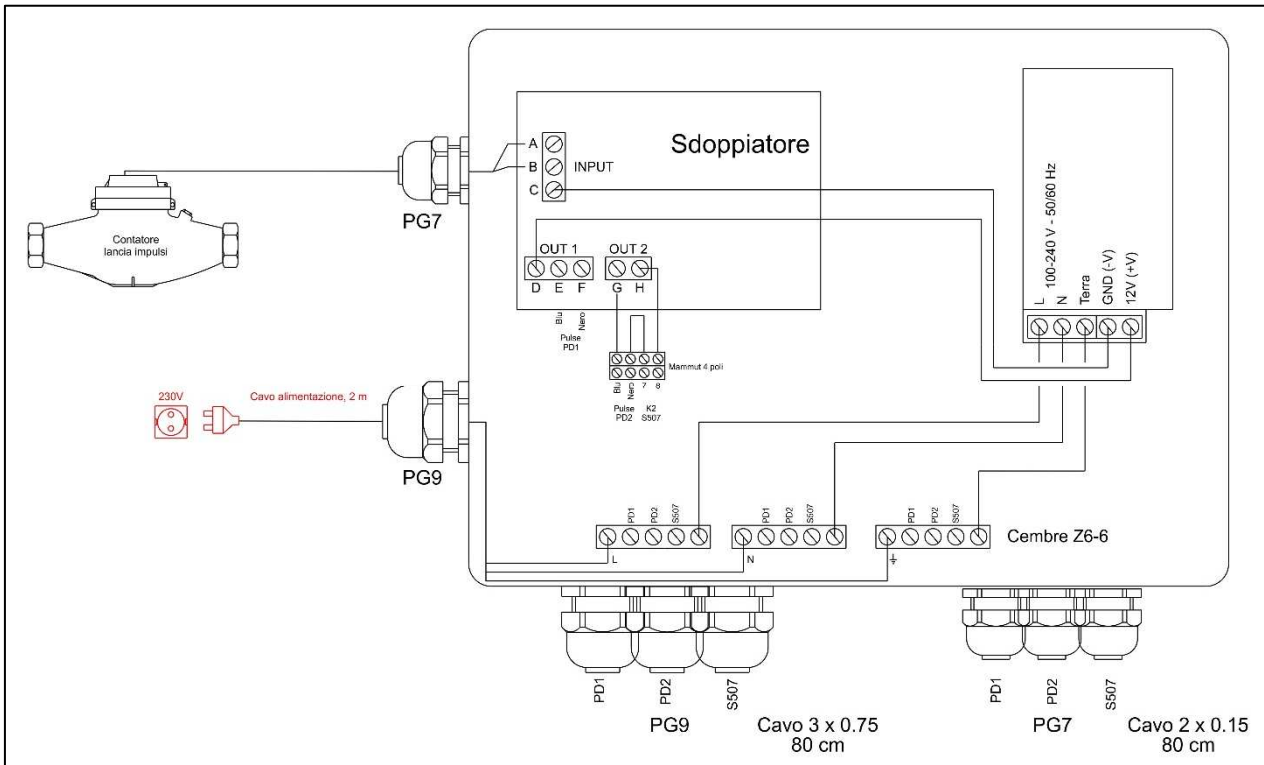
Sdoppiatore

A
B
C
INPUT

OUT 1
D E F

OUT 2
G H

Blu
Nero
Pulse
PD1

Mammut 4 poli
Blu
Nero
7
8
Pulse
PD2
K2
S507

100-240 V - 50/60 Hz
L
N
Terra
GND (-V)
12V (+V)

Contatore
lancia impulsi

PG7

230V
Cavo alimentazione, 2 m

PG9

PD1
PD2
S507
L

PD1
PD2
S507
N

PD1
PD2
S507
⏚

Cembre Z6-6

PD1
PD2
S507
PG9
Cavo 3 x 0.75
80 cm

PD1
PD2
S507
PG7
Cavo 2 x 0.15
80 cm